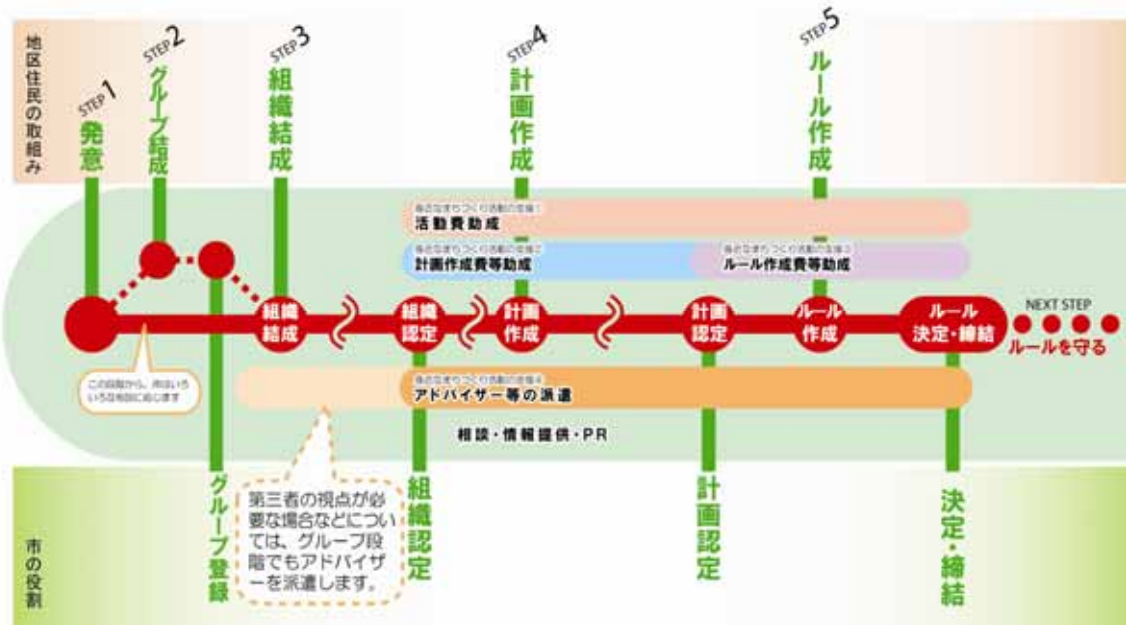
地区住民の取組み

STEP 1
発意

STEP 2
グループ結成

STEP 3
組織結成

STEP 4
計画作成

STEP 5
ルール作成

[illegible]
活動費助成

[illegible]
計画作成費等助成

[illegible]
ルール作成費等助成

組織結成

組織認定

計画作成

計画認定

ルール作成

ルール決定・締結

NEXT STEP

ルールを守る

この段階から、市はいろいろな相談に応じます

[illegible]
アドバイザー等の派遣

相談・情報提供・PR

第三者の視点が必要な場合などについては、グループ段階でもアドバイザーを派遣します。

市の役割

グループ登録

組織認定

計画認定

決定・締結